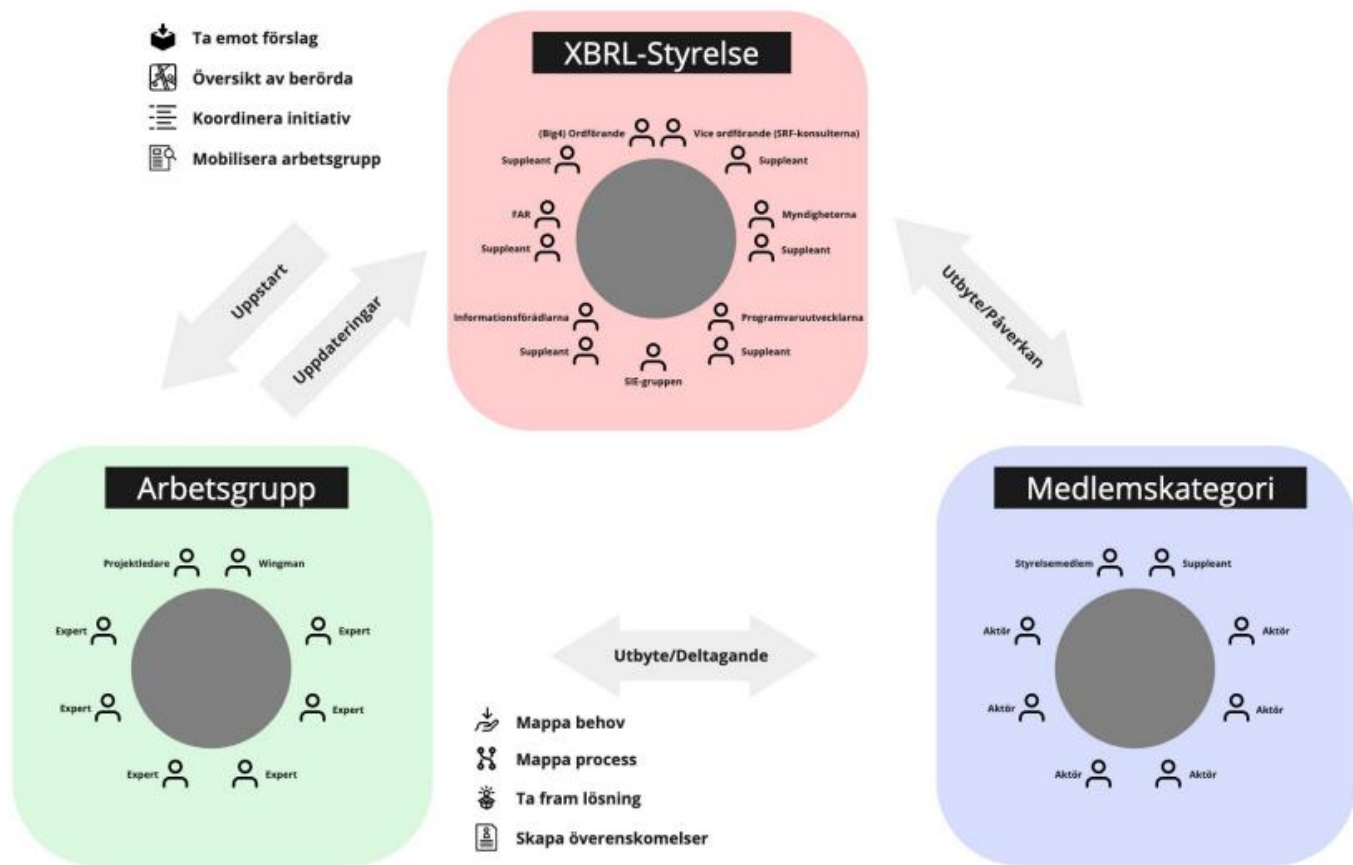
Ta emot förslag
Översikt av berörda
Koordinera initiativ
Mobilisera arbetsgrupp

XBRL-Styrelse

(Big4) Ordförande
Vice ordförande (SRF-konsulterna)
Suppleant
Suppleant
FAR
Myndigheterna
Suppleant
Suppleant
Informationsförädlarna
Programvaruutvecklarna
Suppleant
Suppleant
SIE-gruppen

Uppstart
Uppdateringar
Utbyte/Påverkan

Arbetsgrupp

Projektledare
Wingman
Expert
Expert
Expert
Expert
Expert
Expert

Utbyte/Deltagande

Mappa behov
Mappa process
Ta fram lösning
Skapa överenskomelser

Medlemskategori

Styrelsemedlem
Suppleant
Aktör
Aktör
Aktör
Aktör
Aktör
Aktör